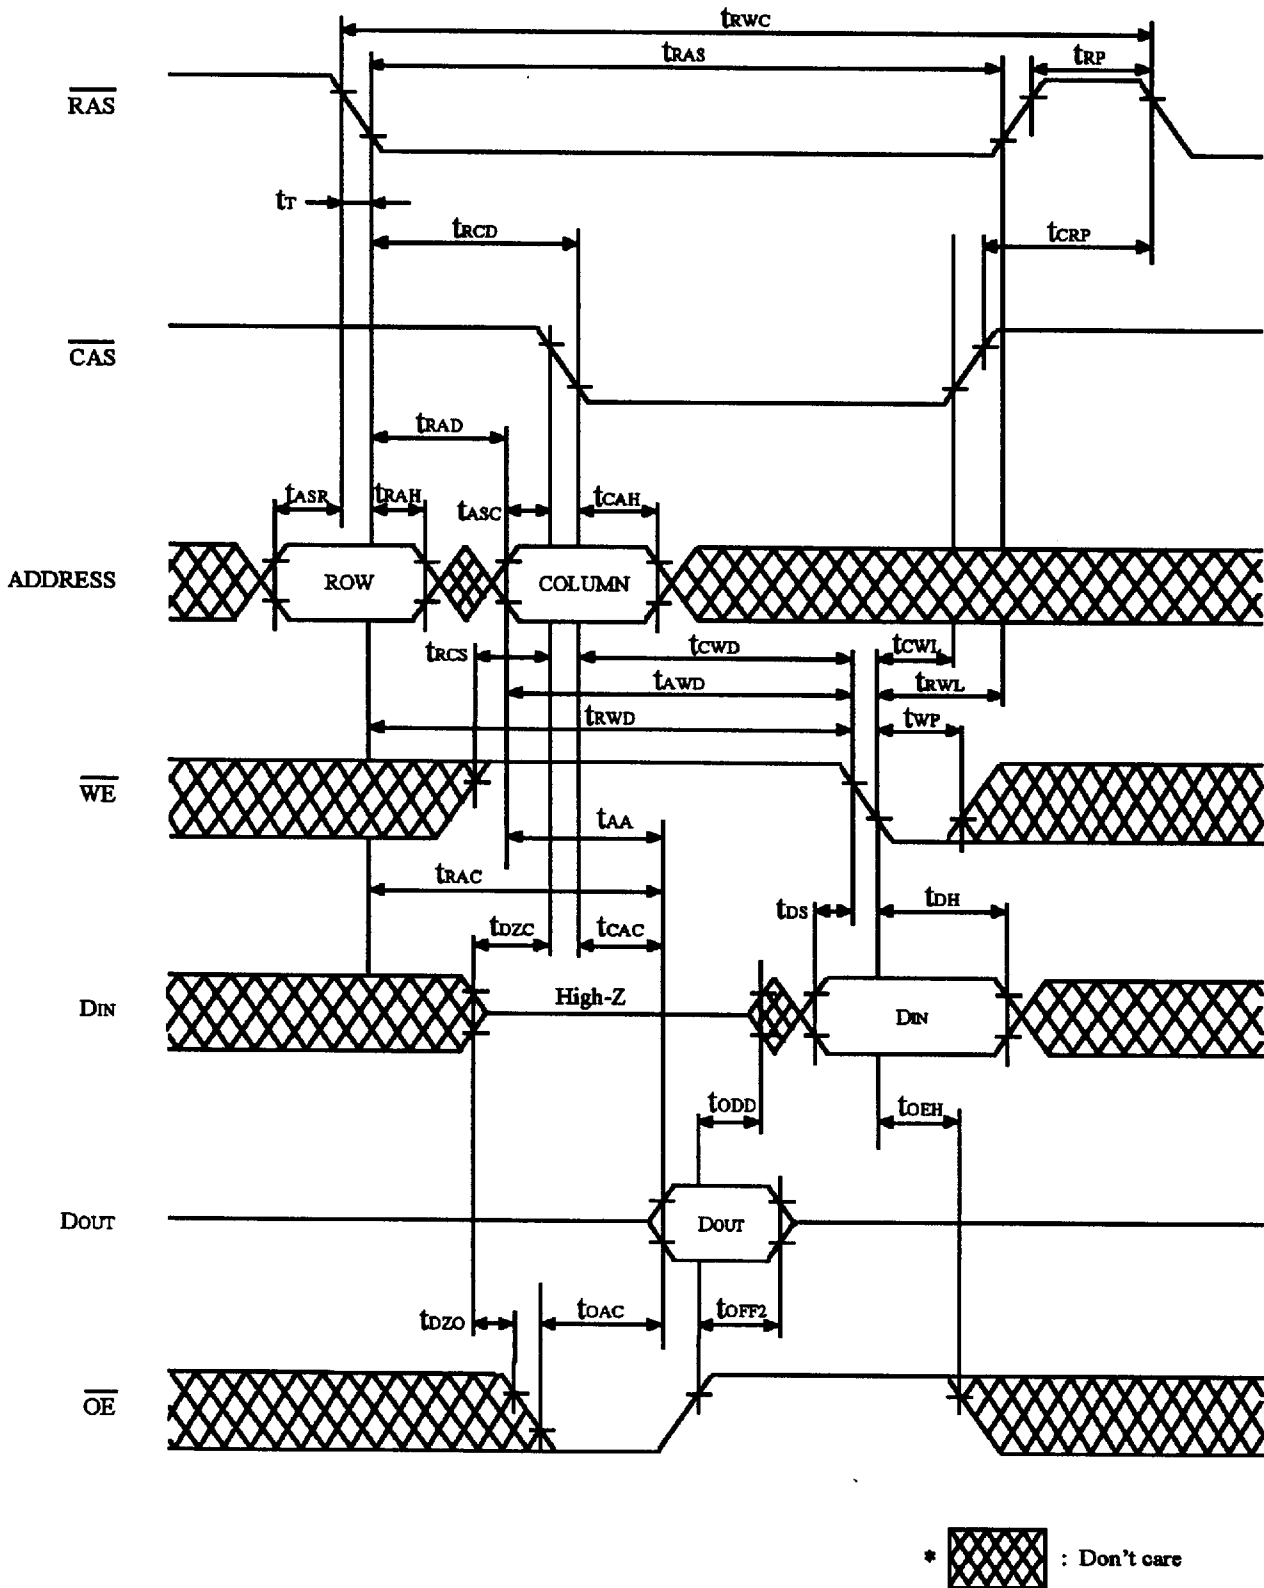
$t_{RWC}$

$t_{RAS}$

$t_{RP}$

$\overline{RAS}$

$t_T$

$t_{RCD}$

$t_{CRP}$

$\overline{CAS}$

$t_{RAD}$

$t_{ASR}$ $t_{RAH}$ $t_{ASC}$ $t_{CAH}$

ADDRESS

ROW

COLUMN

$t_{RCS}$ $t_{CWD}$ $t_{CWL}$

$t_{AWD}$ $t_{RWL}$

$t_{RWD}$ $t_{WP}$

$\overline{WE}$

$t_{AA}$

$t_{RAC}$

$t_{DS}$ $t_{DH}$

$t_{DZC}$ $t_{CAC}$

DIN

High-Z

DIN

$t_{ODD}$ $t_{OEH}$

DOUT

DOUT

$t_{DZO}$ $t_{OAC}$ $t_{OFF2}$

$\overline{OE}$

* : Don't care